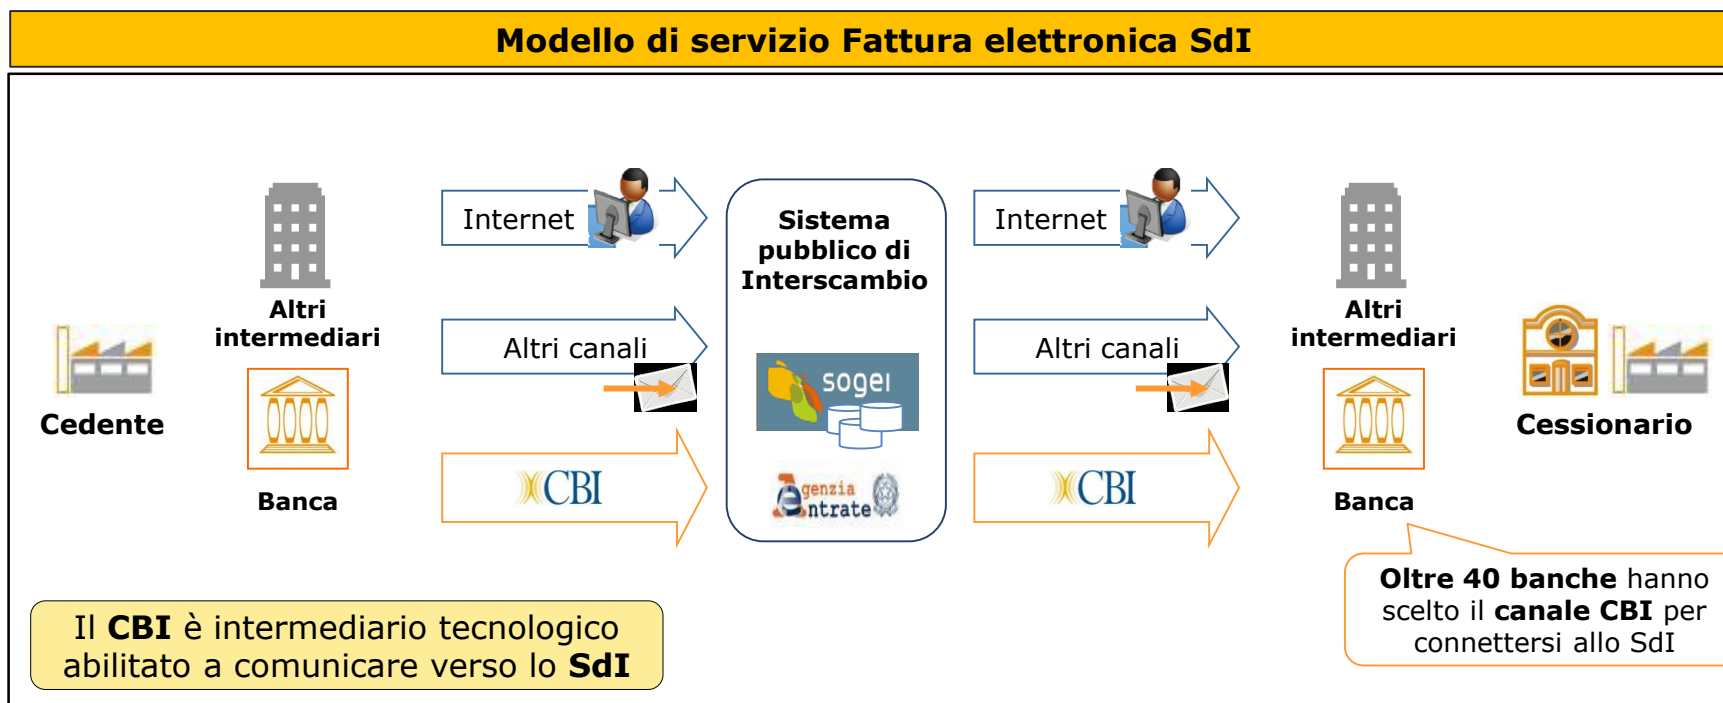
Modello di servizio Fattura elettronica SdI

Cedente

Altri intermediari

Banca

Internet

Altri canali

CBI

Sistema pubblico di Interscambio

sogei

Agenzia Entrate

Internet

Altri canali

CBI

Altri intermediari

Banca

Cessionario

Oltre 40 banche hanno scelto il canale CBI per connettersi allo SdI

Il CBI è intermediario tecnologico abilitato a comunicare verso lo SdI